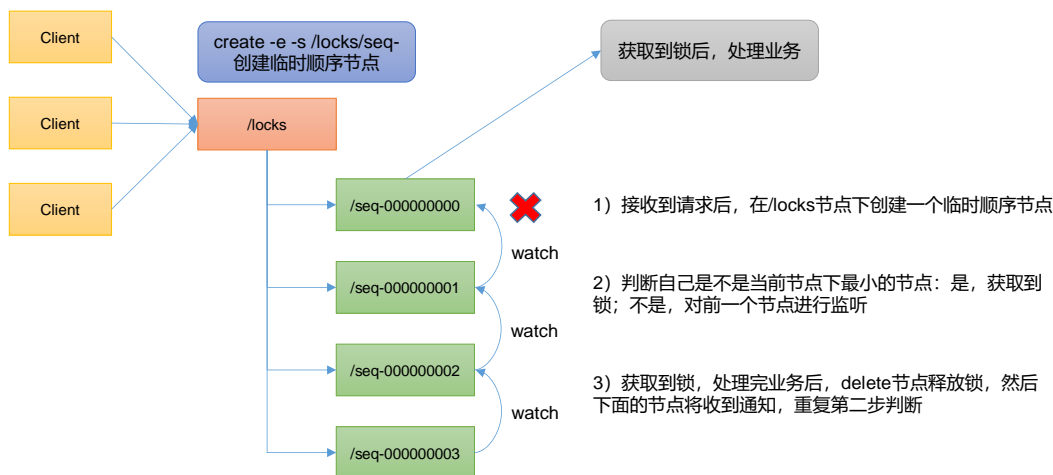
Client

Client

Client

create -e -s /locks/seq-
创建临时顺序节点

/locks

获取到锁后，处理业务

/seq-000000000

/seq-000000001

/seq-000000002

/seq-000000003

watch

watch

watch

1）接收到请求后，在/locks节点下创建一个临时顺序节点

2）判断自己是不是当前节点下最小的节点：是，获取到锁；不是，对前一个节点进行监听

3）获取到锁，处理完业务后，delete节点释放锁，然后下面的节点将收到通知，重复第二步判断